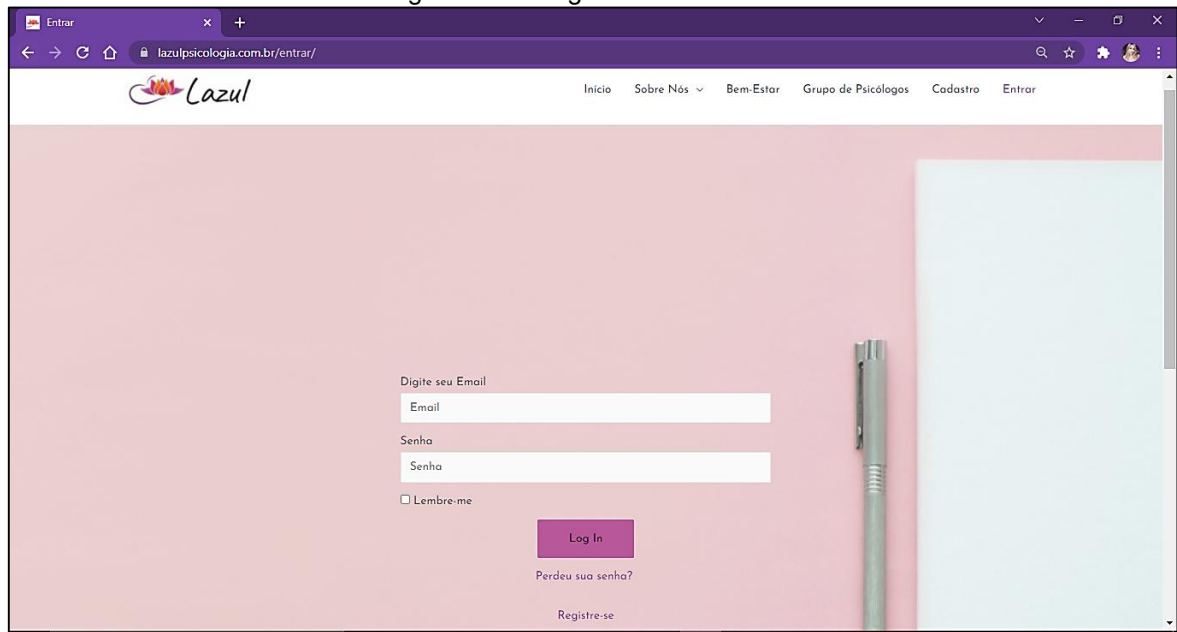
Entrar

lazulpsicologia.com.br/entrar/

Lazul

Início Sobre Nós Bem-Estar Grupo de Psicólogos Cadastro Entrar

Digite seu Email

Email

Senha

Senha

☐ Lembre-me

Log In

Perdeu sua senha?

Registre-se